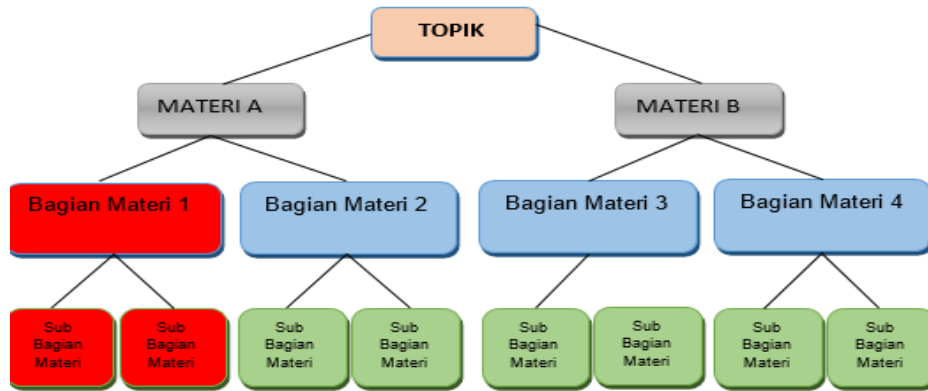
TOPIK

MATERI A

MATERI B

Bagian Materi 1

Bagian Materi 2

Bagian Materi 3

Bagian Materi 4

Sub Bagian Materi

Sub Bagian Materi

Sub Bagian Materi

Sub Bagian Materi

Sub Bagian Materi

Sub Bagian Materi

Sub Bagian Materi

Sub Bagian Materi